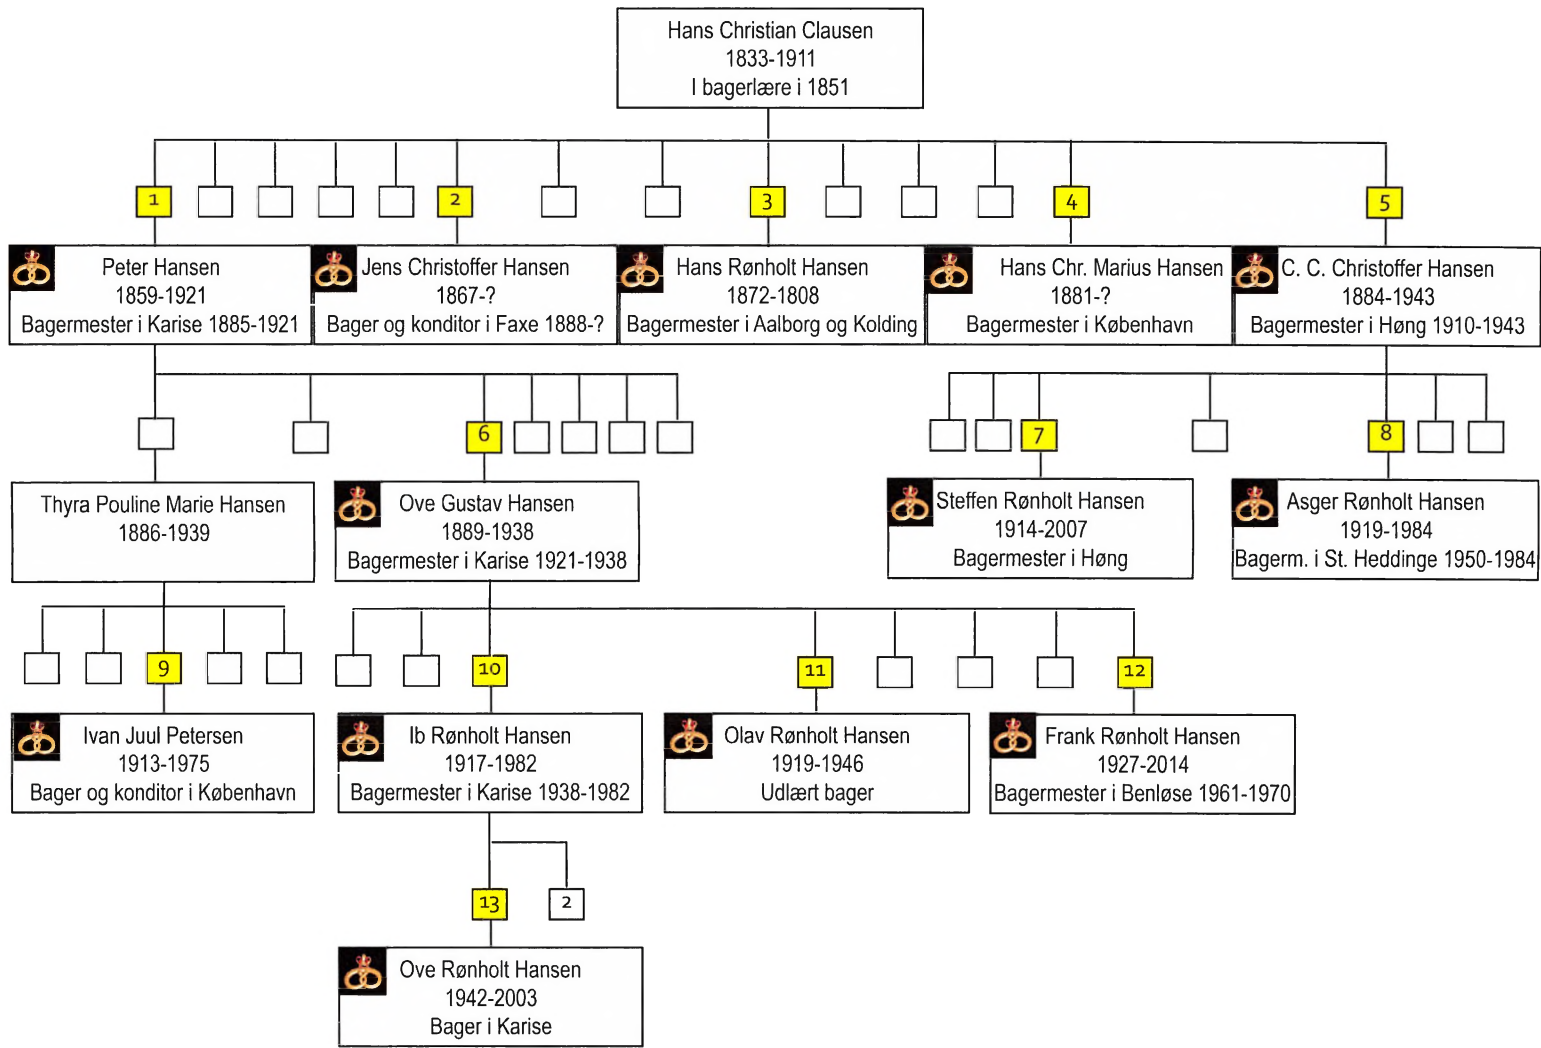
Hans Christian Clausen
1833-1911
I bagerlære i 1851

1

2

3

4

5

Peter Hansen
1859-1921
Bagermester i Karise 1885-1921

Jens Christoffer Hansen
1867-?
Bager og konditor i Faxe 1888-?

Hans Rønholt Hansen
1872-1808
Bagermester i Aalborg og Kolding

Hans Chr. Marius Hansen
1881-?
Bagermester i København

C. C. Christoffer Hansen
1884-1943
Bagermester i Høng 1910-1943

6

7

8

Thyra Pouline Marie Hansen
1886-1939

Ove Gustav Hansen
1889-1938
Bagermester i Karise 1921-1938

Steffen Rønholt Hansen
1914-2007
Bagermester i Høng

Asger Rønholt Hansen
1919-1984
Bagerm. i St. Heddinge 1950-1984

9

10

11

12

Ivan Juul Petersen
1913-1975
Bager og konditor i København

Ib Rønholt Hansen
1917-1982
Bagermester i Karise 1938-1982

Olav Rønholt Hansen
1919-1946
Udlært bager

Frank Rønholt Hansen
1927-2014
Bagermester i Benløse 1961-1970

13

2

Ove Rønholt Hansen
1942-2003
Bager i Karise